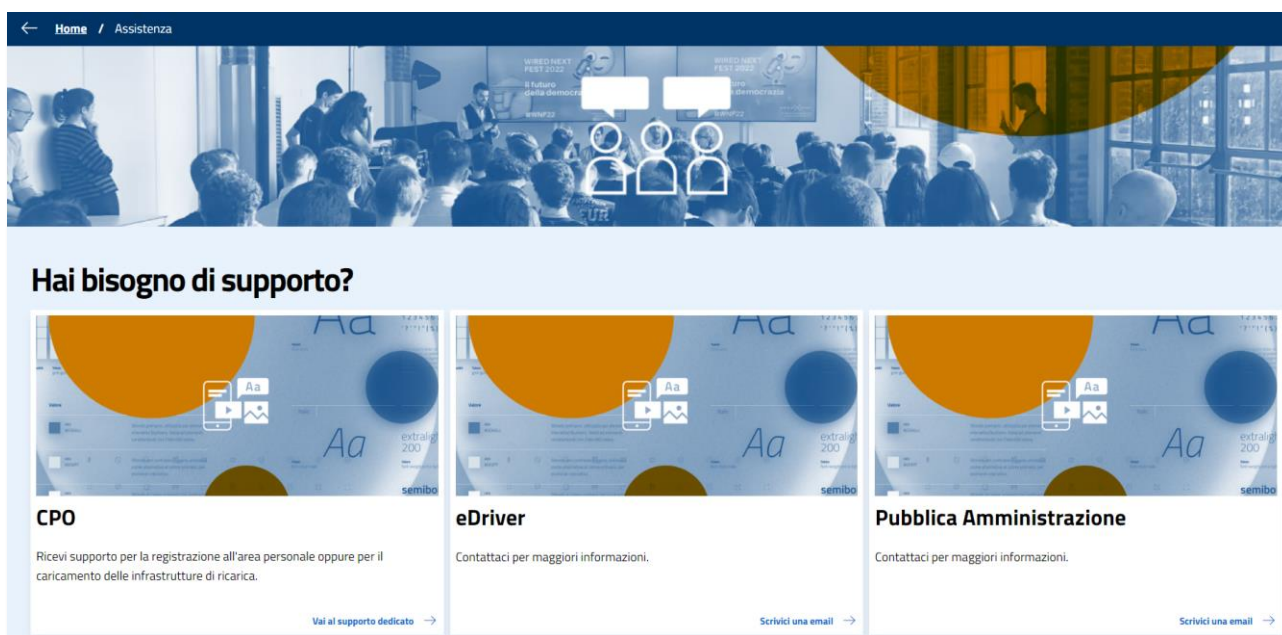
Home / Assistenza

WIRED NEXT FEST 2022
Il futuro della democrazia
#WNF22

Hai bisogno di supporto?

CPO

Ricevi supporto per la registrazione all'area personale oppure per il caricamento delle infrastrutture di ricarica.

Vai al supporto dedicato →

eDriver

Contattaci per maggiori informazioni.

Scrivici una email →

Pubblica Amministrazione

Contattaci per maggiori informazioni.

Scrivici una email →